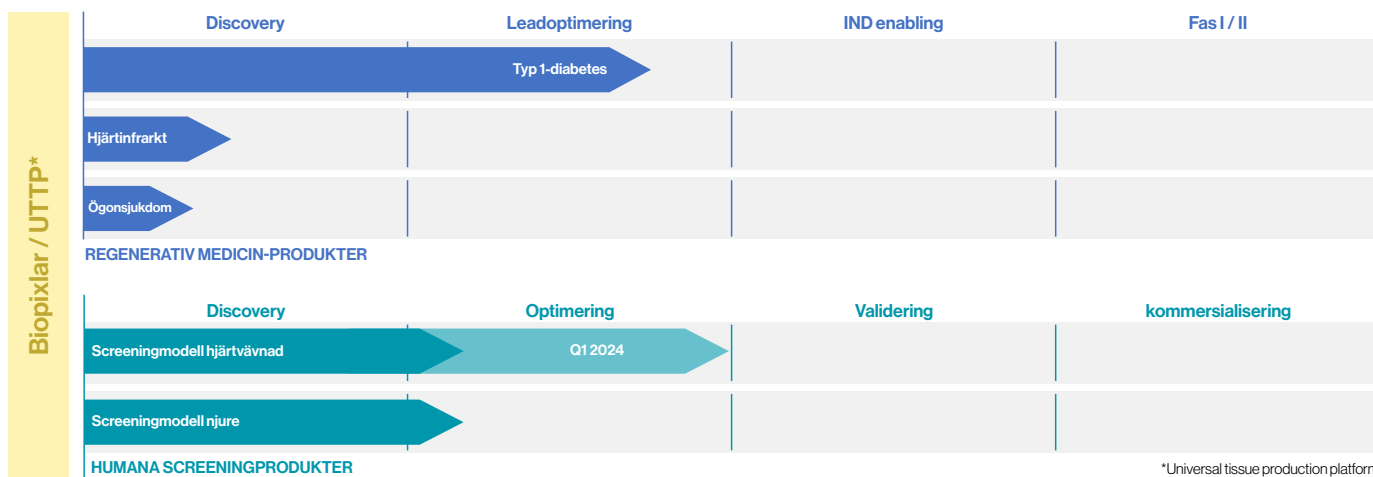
Biopixlar / UTTP*

| Discovery | Leadoptimering | IND enabling | Fas I / II |
|---|---|---|---|
| Typ 1-diabetes | | | |
| Hjärtinfrarkt | | | |
| Ögonsjukdom | | | |

REGENERATIV MEDICIN-PRODUKTER

| Discovery | Optimering | Validering | kommersialisering |
|---|---|---|---|
| Screeningmodell hjärtvävnad | Q1 2024 | | |
| Screeningmodell njure | | | |

HUMANA SCREENINGPRODUKTER

*Universal tissue production platform